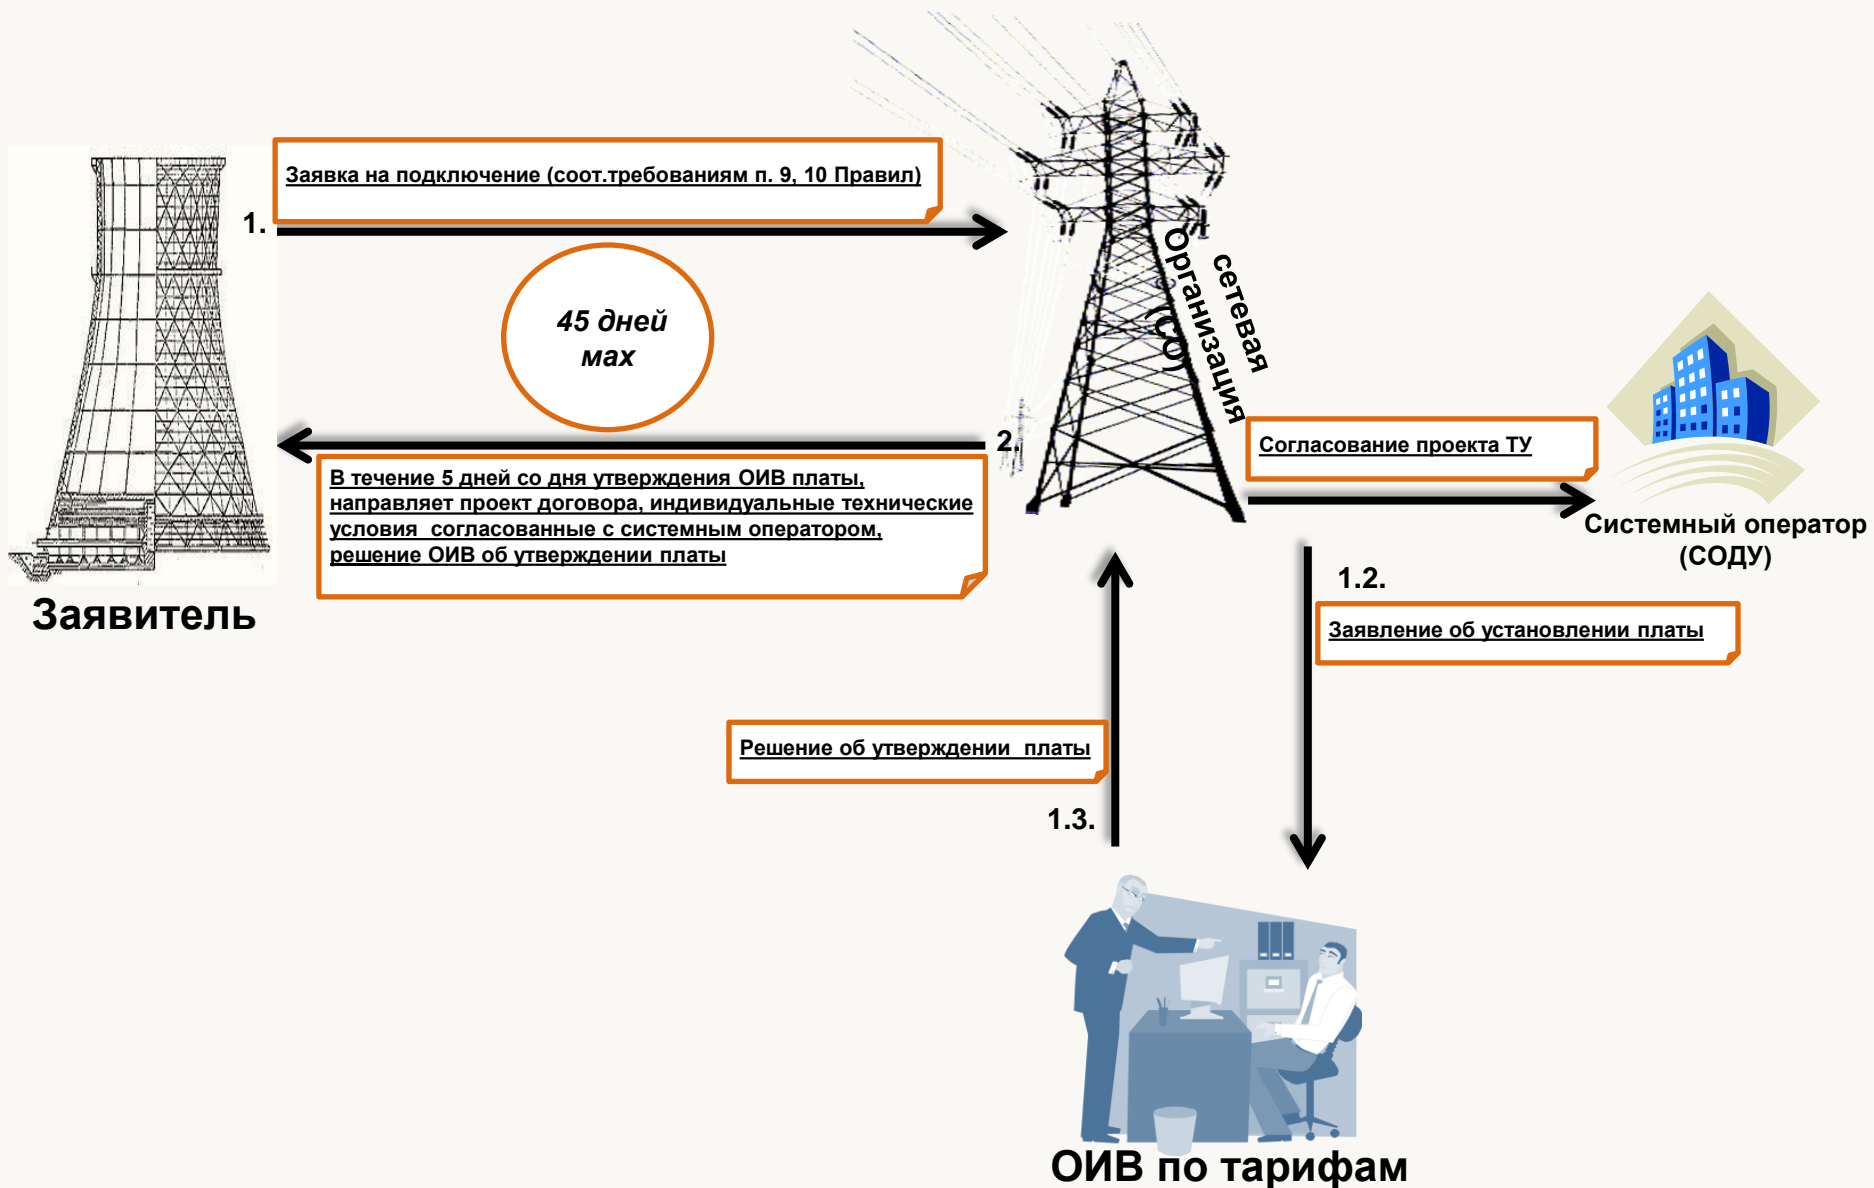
Заявка на подключение (соот.требованиям п. 9, 10 Правил)

1.

45 дней мах

Сетевая Организация (СО)

2.

В течение 5 дней со дня утверждения ОИВ платы, направляет проект договора, индивидуальные технические условия согласованные с системным оператором, решение ОИВ об утверждении платы

Согласование проекта ТУ

Системный оператор (СОДУ)

Заявитель

1.2.

Заявление об установлении платы

Решение об утверждении платы

1.3.

ОИВ по тарифам